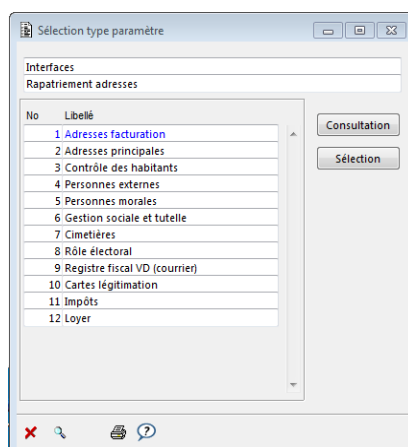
Sélection type paramètre

Interfaces
Rapatriement adresses

| No | Libellé |
|---|---|
| 1 | Adresses facturation |
| 2 | Adresses principales |
| 3 | Contrôle des habitants |
| 4 | Personnes externes |
| 5 | Personnes morales |
| 6 | Gestion sociale et tutelle |
| 7 | Cimetières |
| 8 | Rôle électoral |
| 9 | Registre fiscal VD (courrier) |
| 10 | Cartes légitimation |
| 11 | Impôts |
| 12 | Loyer |

Consultation
Sélection